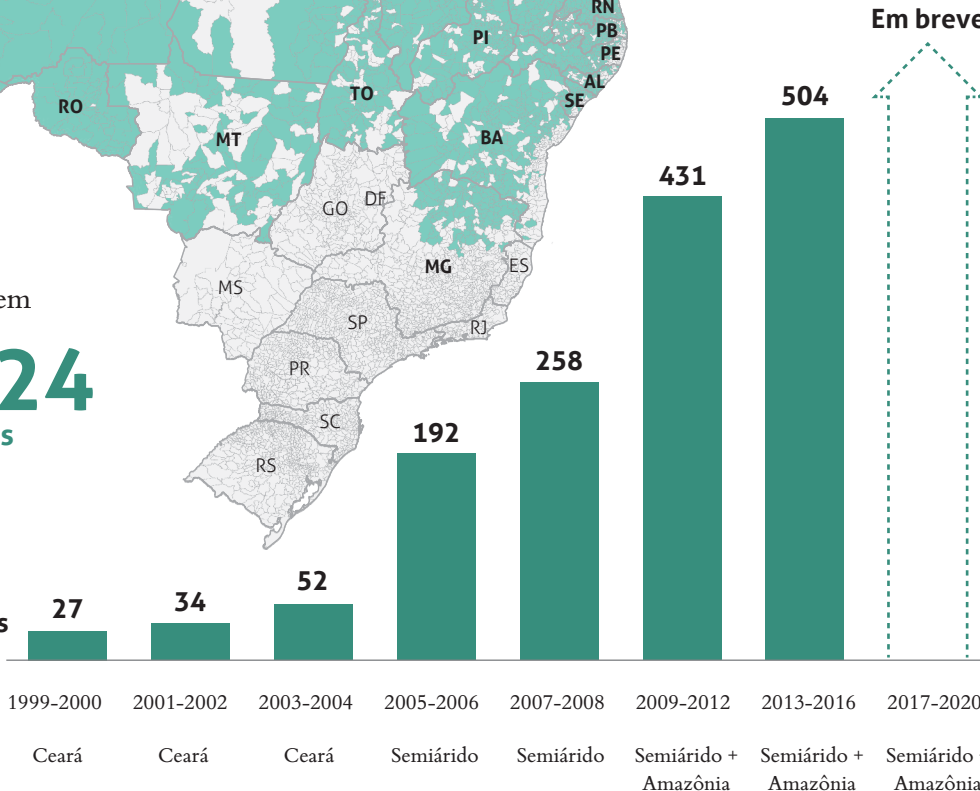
RN
PB
PE
PI
AL
SE
RO
TO
MT
BA
GO
DF
MG
ES
MS
SP
RJ
PR
SC
RS

em
24
s
s

Em breve

| 27 | 34 | 52 | 192 | 258 | 431 | 504 | |
|---|---|---|---|---|---|---|---|
| 1999-2000 | 2001-2002 | 2003-2004 | 2005-2006 | 2007-2008 | 2009-2012 | 2013-2016 | 2017-2020 |
| Ceará | Ceará | Ceará | Semiárido | Semiárido | Semiárido + Amazônia | Semiárido + Amazônia | Semiárido Amazônia |